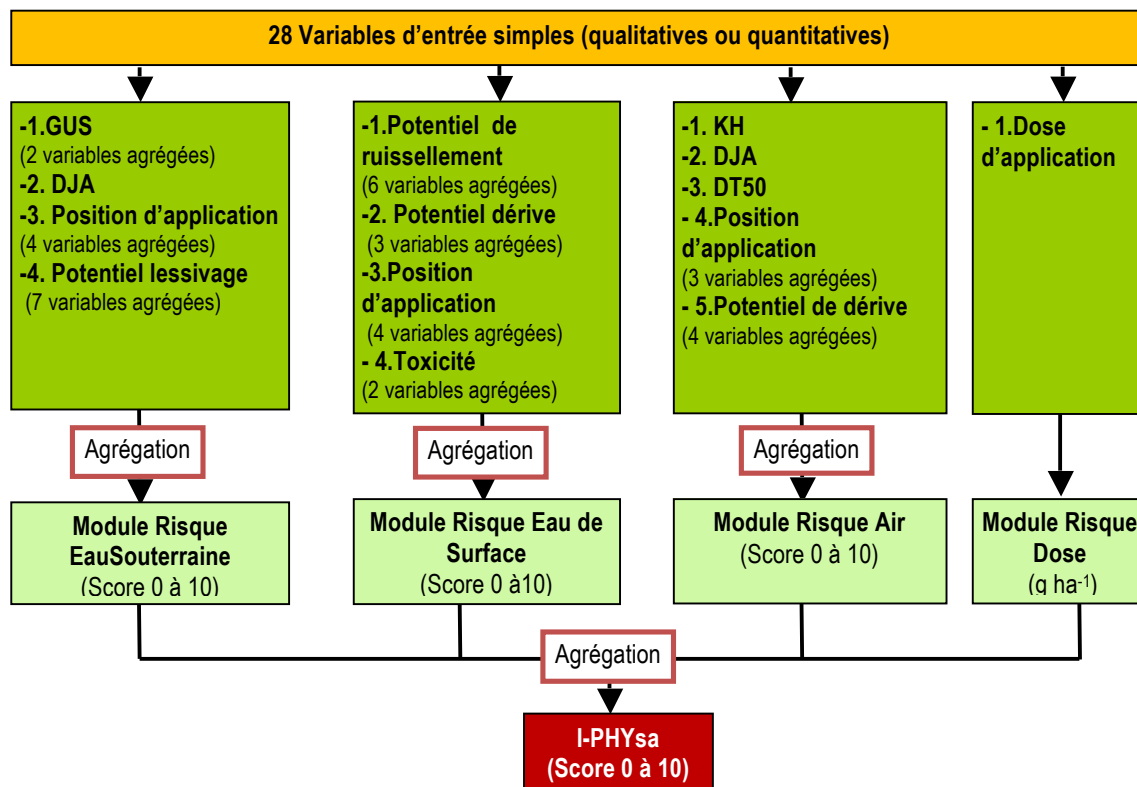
28 Variables d'entrée simples (qualitatives ou quantitatives)

-1.GUS
(2 variables agrégées)
-2. DJA
-3. Position d'application
(4 variables agrégées)
-4. Potentiel lessivage
(7 variables agrégées)

-1.Potentiel de ruissellement
(6 variables agrégées)
-2. Potentiel dérive
(3 variables agrégées)
-3.Position d'application
(4 variables agrégées)
- 4.Toxicité
(2 variables agrégées)

-1. KH
-2. DJA
-3. DT50
- 4.Position d'application
(3 variables agrégées)
- 5.Potentiel de dérive
(4 variables agrégées)

- 1.Dose d'application

Agrégation

Agrégation

Agrégation

Module Risque EauSouterraine
(Score 0 à 10)

Module Risque Eau de Surface
(Score 0 à10)

Module Risque Air
(Score 0 à 10)

Module Risque Dose
(g ha$^{-1}$)

Agrégation

I-PHYsa
(Score 0 à 10)